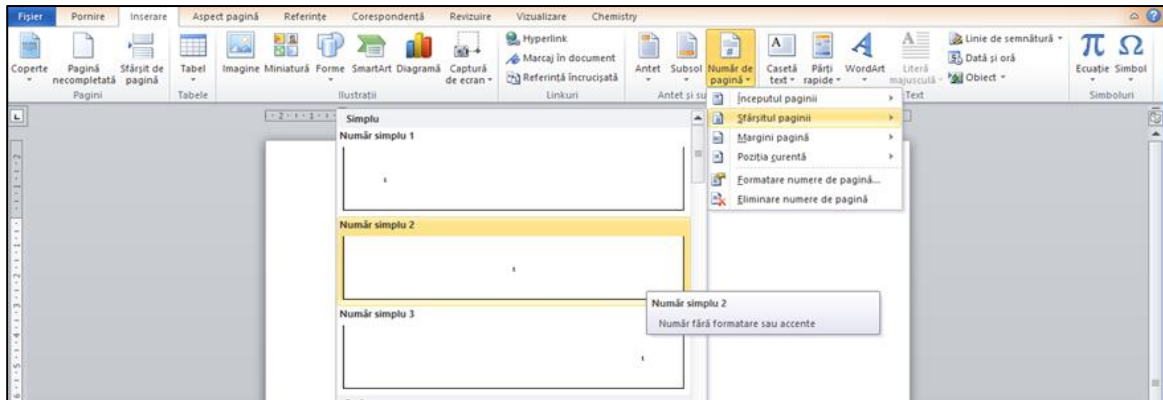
Fișier Pornire Inserare Aspect pagină Referințe Corespondență Revizuire Vizualizare Chemistry

Coperte Pagină necompletată Sfârșit de pagină
Pagini

Tabel
Tabele

Imagine Miniatură Forme SmartArt Diagramă Captură de ecran
Ilustrații

Hyperlink
Marcaj în document
Referință încrucișată
Linkuri

Antet Subsol Număr de pagină
Antet și su

Casetă text Părți rapide WordArt Literă majusculă
Text

Linie de semnătură
Dată și oră
Obiect

Ecuație Simbol
Simboluri

Începutul paginii
Sfârșitul paginii
Margini pagină
Poziția curentă
Formatare numere de pagină...
Eliminare numere de pagină

Simplu
Număr simplu 1
Număr simplu 2
Număr simplu 3

Număr simplu 2
Număr fără formatare sau accente